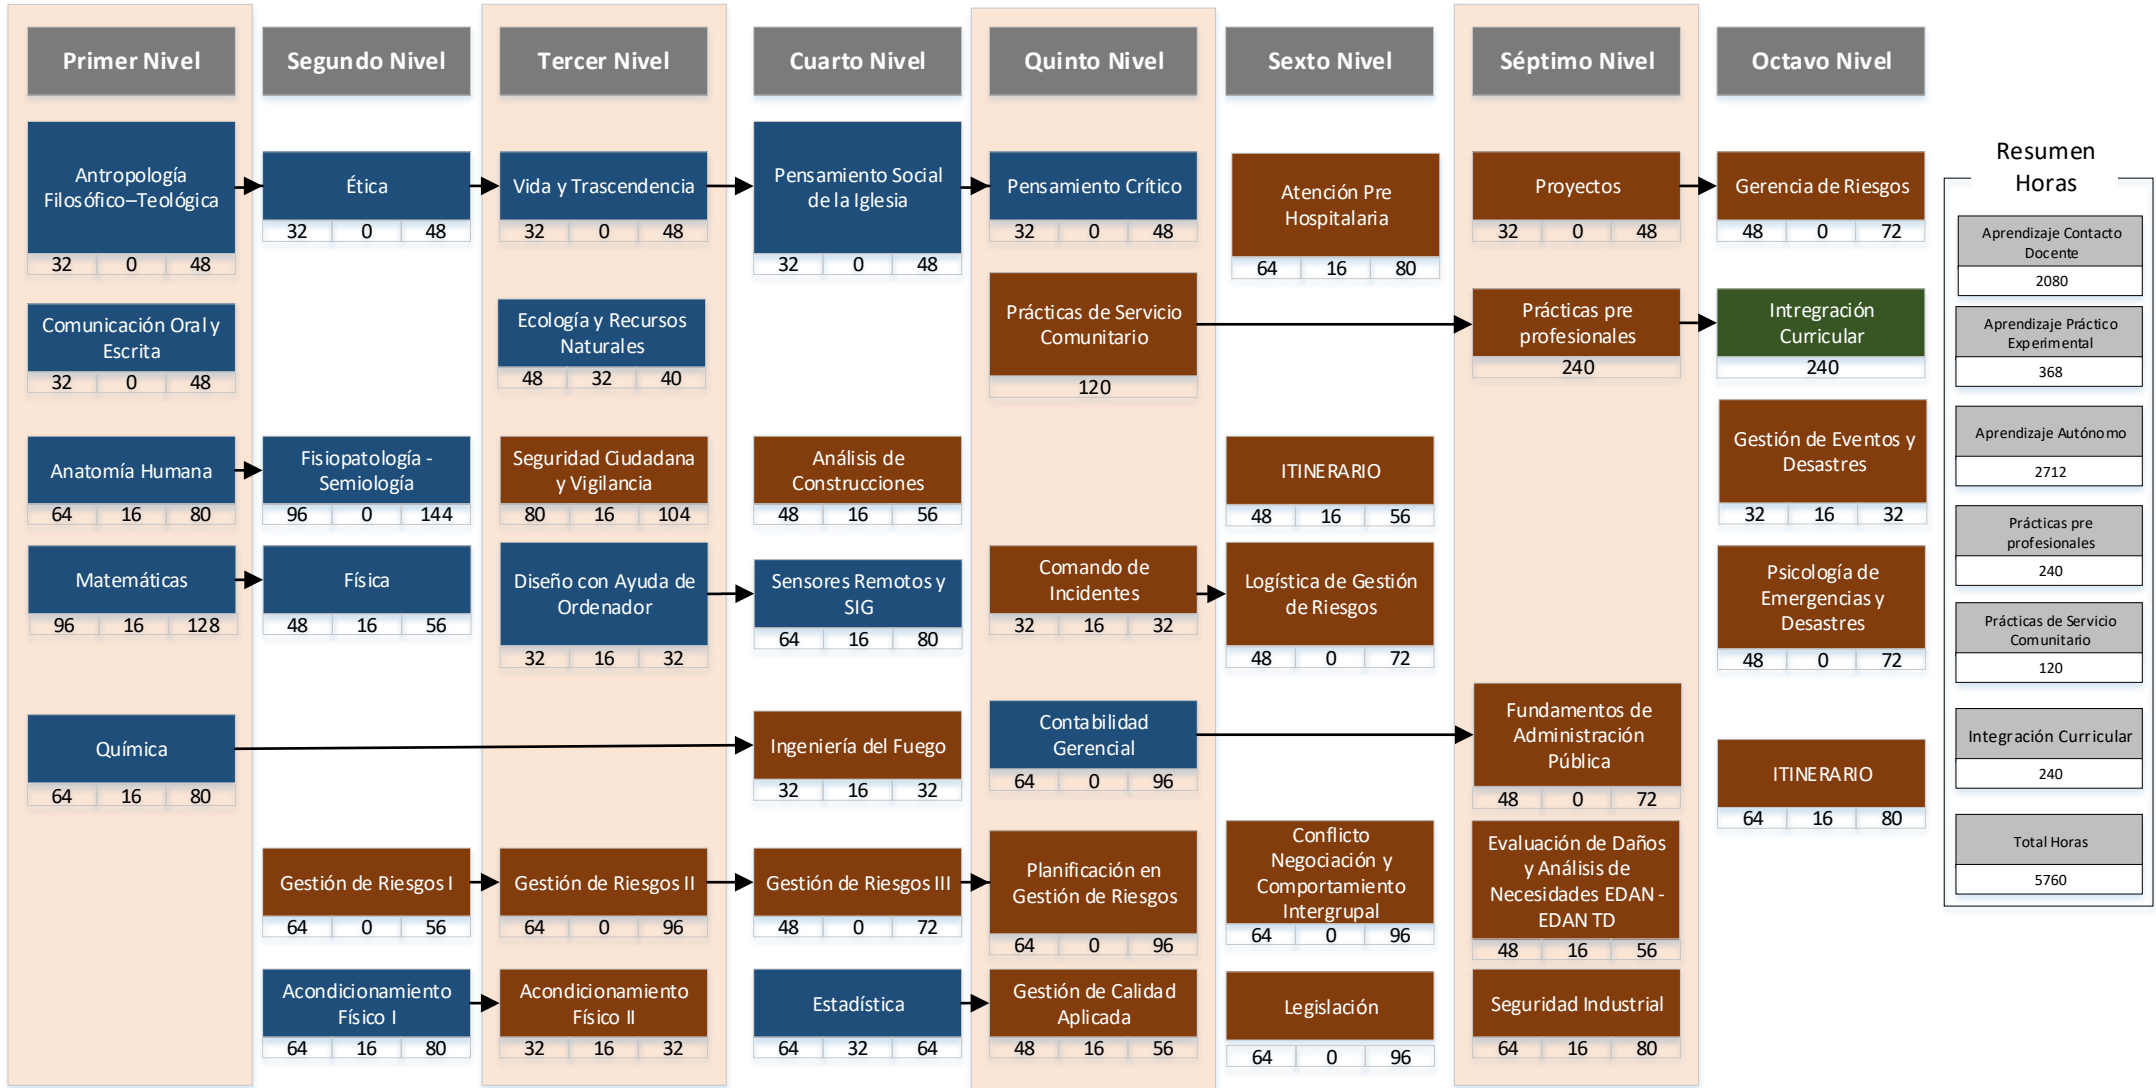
Primer Nivel

Antropología Filosófico–Teológica
| 32 | 0 | 48 |

Comunicación Oral y Escrita
| 32 | 0 | 48 |

Anatomía Humana
| 64 | 16 | 80 |

Matemáticas
| 96 | 16 | 128 |

Química
| 64 | 16 | 80 |

Segundo Nivel

Ética
| 32 | 0 | 48 |

Fisiopatología - Semiología
| 96 | 0 | 144 |

Física
| 48 | 16 | 56 |

Gestión de Riesgos I
| 64 | 0 | 56 |

Acondicionamiento Físico I
| 64 | 16 | 80 |

Tercer Nivel

Vida y Trascendencia
| 32 | 0 | 48 |

Ecología y Recursos Naturales
| 48 | 32 | 40 |

Seguridad Ciudadana y Vigilancia
| 80 | 16 | 104 |

Diseño con Ayuda de Ordenador
| 32 | 16 | 32 |

Gestión de Riesgos II
| 64 | 0 | 96 |

Acondicionamiento Físico II
| 32 | 16 | 32 |

Cuarto Nivel

Pensamiento Social de la Iglesia
| 32 | 0 | 48 |

Análisis de Construcciones
| 48 | 16 | 56 |

Sensores Remotos y SIG
| 64 | 16 | 80 |

Ingeniería del Fuego
| 32 | 16 | 32 |

Gestión de Riesgos III
| 48 | 0 | 72 |

Estadística
| 64 | 32 | 64 |

Quinto Nivel

Pensamiento Crítico
| 32 | 0 | 48 |

Prácticas de Servicio Comunitario
120

Comando de Incidentes
| 32 | 16 | 32 |

Contabilidad Gerencial
| 64 | 0 | 96 |

Planificación en Gestión de Riesgos
| 64 | 0 | 96 |

Gestión de Calidad Aplicada
| 48 | 16 | 56 |

Sexto Nivel

Atención Pre Hospitalaria
| 64 | 16 | 80 |

ITINERARIO
| 48 | 16 | 56 |

Logística de Gestión de Riesgos
| 48 | 0 | 72 |

Conflicto Negociación y Comportamiento Intergrupal
| 64 | 0 | 96 |

Legislación
| 64 | 0 | 96 |

Séptimo Nivel

Proyectos
| 32 | 0 | 48 |

Prácticas pre profesionales
240

Fundamentos de Administración Pública
| 48 | 0 | 72 |

Evaluación de Daños y Análisis de Necesidades EDAN - EDAN TD
| 48 | 16 | 56 |

Seguridad Industrial
| 64 | 16 | 80 |

Octavo Nivel

Gerencia de Riesgos
| 48 | 0 | 72 |

Intregración Curricular
240

Gestión de Eventos y Desastres
| 32 | 16 | 32 |

Psicología de Emergencias y Desastres
| 48 | 0 | 72 |

ITINERARIO
| 64 | 16 | 80 |

Resumen Horas

Aprendizaje Contacto Docente
2080

Aprendizaje Práctico Experimental
368

Aprendizaje Autónomo
2712

Prácticas pre profesionales
240

Prácticas de Servicio Comunitario
120

Integración Curricular
240

Total Horas
5760